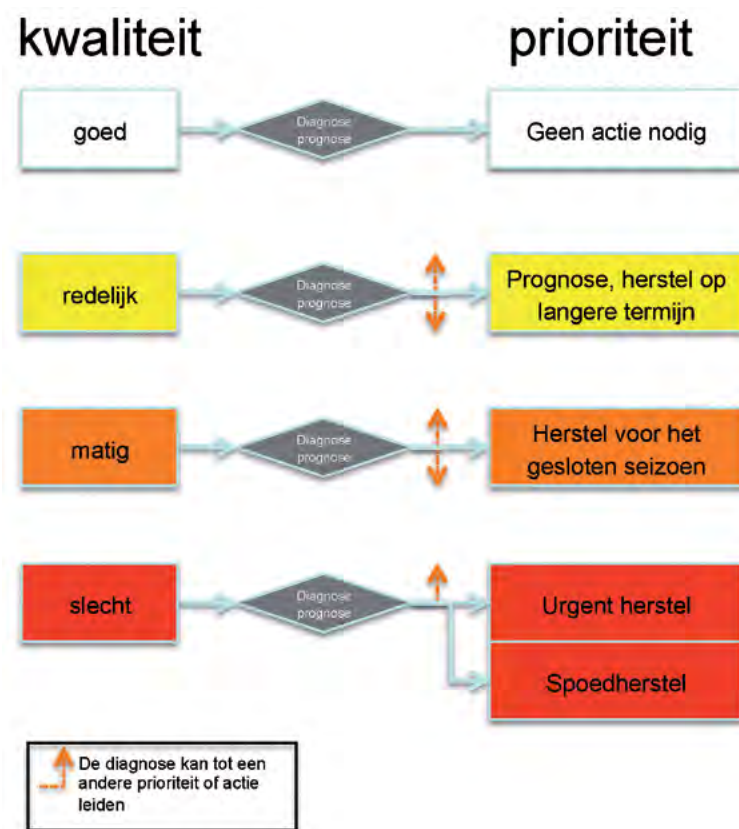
kwaliteit

prioriteit

goed

Diagnose prognose

Geen actie nodig

redelijk

Diagnose prognose

Prognose, herstel op langere termijn

matig

Diagnose prognose

Herstel voor het gesloten seizoen

slecht

Diagnose prognose

Urgent herstel

Spoedherstel

De diagnose kan tot een andere prioriteit of actie leiden